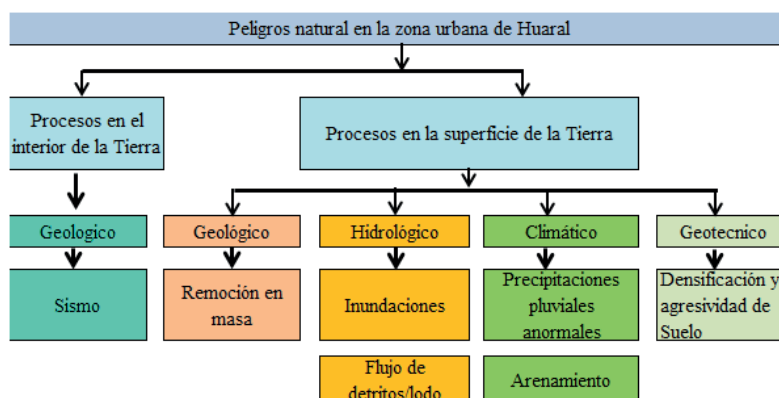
Peligros natural en la zona urbana de Huaral

Procesos en el interior de la Tierra

Procesos en la superficie de la Tierra

Geologico

Sismo

Geológico

Remoción en masa

Hidrológico

Inundaciones

Flujo de detritos/lodo

Climático

Precipitaciones pluviales anormales

Arenamiento

Geotecnico

Densificación y agresividad de Suelo